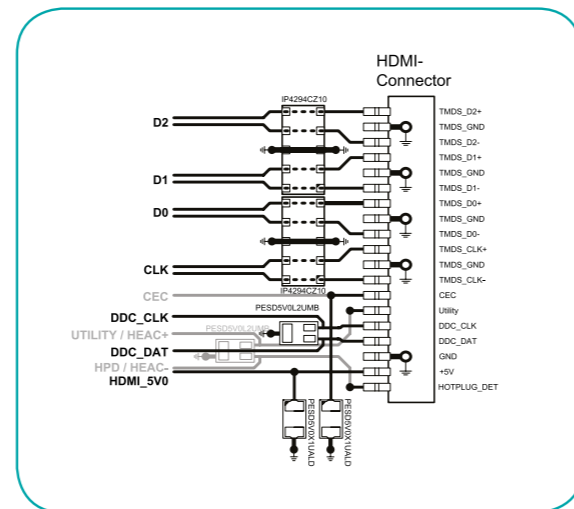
HDMI-
Connector

IP4294CZ10

D2

D1

D0

CLK

IP4294CZ10

CEC

DDC_CLK

UTILITY / HEAC+

DDC_DAT

HPD / HEAC-

HDMI_5V0

PESD5V0L2UMB

PESD5V0L2UMB

PESD5V0X1UALD

PESD5V0X1UALD

TMDS_D2+
TMDS_GND
TMDS_D2-
TMDS_D1+
TMDS_GND
TMDS_D1-
TMDS_D0+
TMDS_GND
TMDS_D0-
TMDS_CLK+
TMDS_GND
TMDS_CLK-
CEC
Utility
DDC_CLK
DDC_DAT
GND
+5V
HOTPLUG_DET